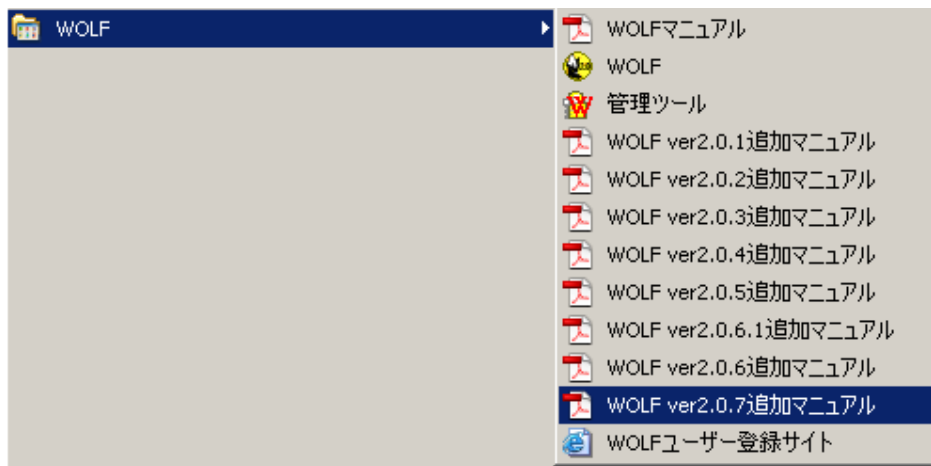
WOLF

WOLFマニュアル
WOLF
管理ツール
WOLF ver2.0.1追加マニュアル
WOLF ver2.0.2追加マニュアル
WOLF ver2.0.3追加マニュアル
WOLF ver2.0.4追加マニュアル
WOLF ver2.0.5追加マニュアル
WOLF ver2.0.6.1追加マニュアル
WOLF ver2.0.6追加マニュアル
WOLF ver2.0.7追加マニュアル
WOLFユーザー登録サイト